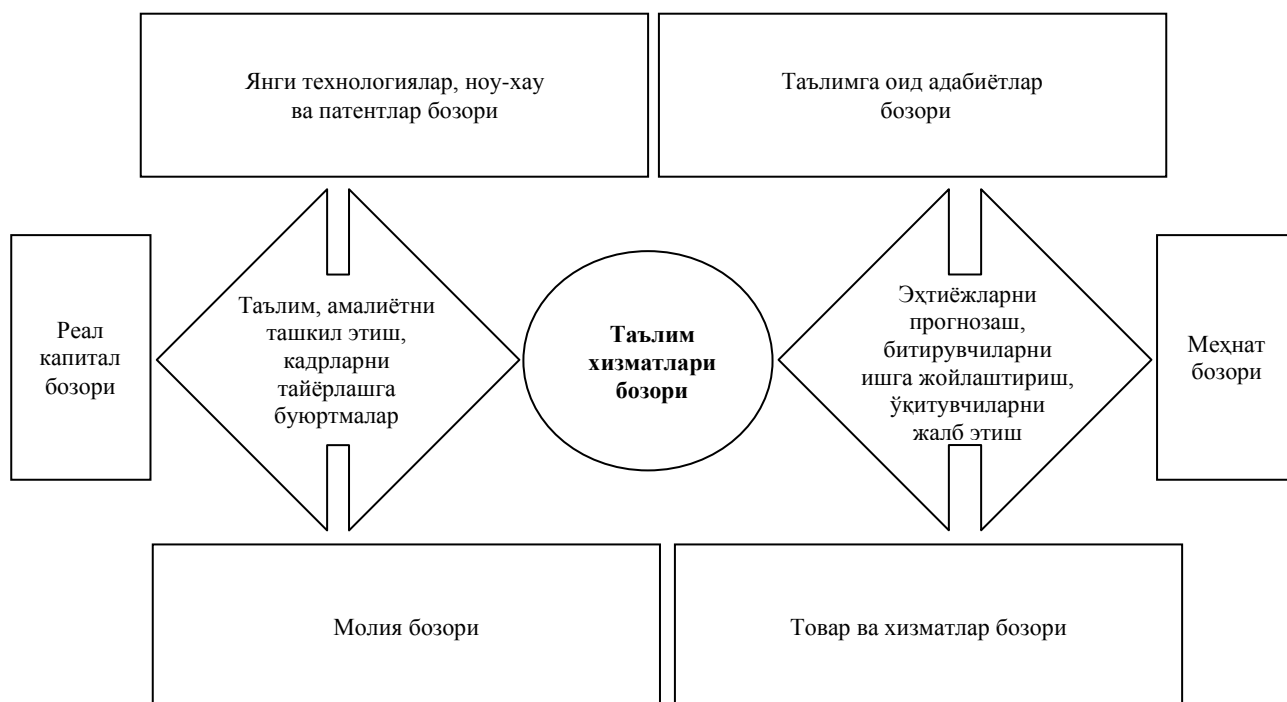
Янги технологиялар, ноу-хау ва патентлар бозори

Таълимга оид адабиётлар бозори

Реал капитал бозори

Таълим, амалиётни ташкил этиш, кадрларни тайёрлашга буюртмалар

Таълим хизматлари бозори

Эҳтиёжларни прогнозаш, битирувчиларни ишга жойлаштириш, ўқитувчиларни жалб этиш

Меҳнат бозори

Молия бозори

Товар ва хизматлар бозори